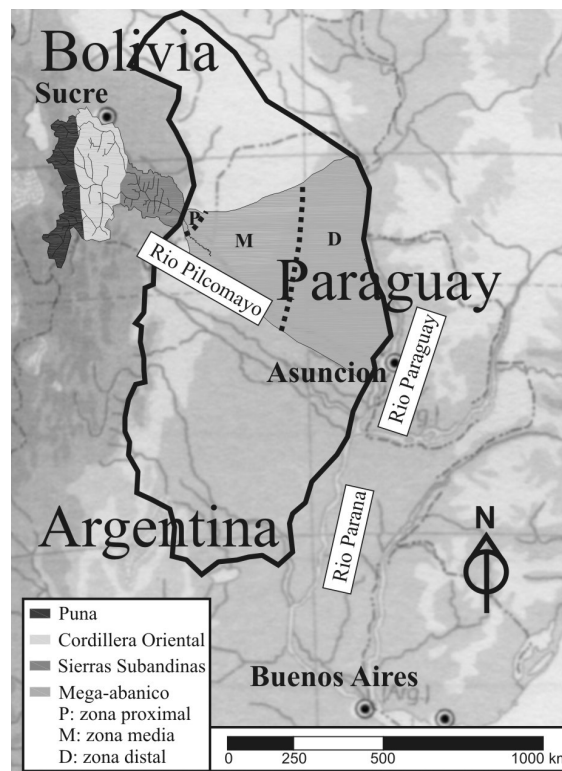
Bolivia
Sucre
P
M
D
Rio Pilcomayo
Paraguay
Asuncion
Rio Paraguay
Argentina
Rio Parana
N
Buenos Aires

Puna
Cordillera Oriental
Sierras Subandinas
Mega-abanico
P: zona proximal
M: zona media
D: zona distal

0 250 500 1000 km